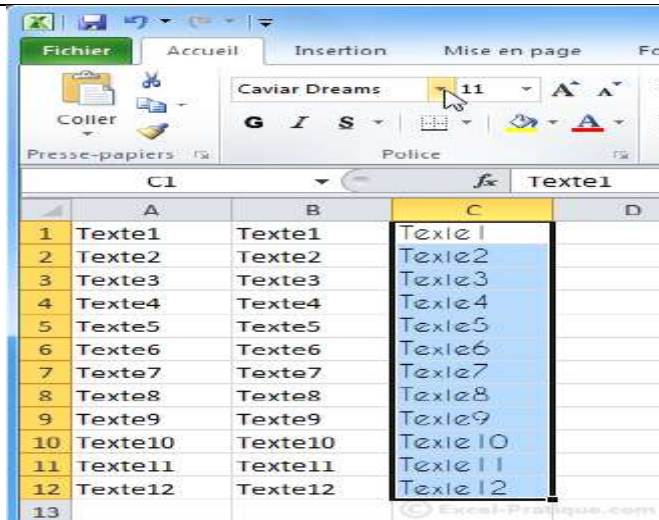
Fichier | Accueil | Insertion | Mise en page | Fo

Coller
Presse-papiers
Caviar Dreams | 11
G I S
Police

C1 | $f_x$ | Texte1

| | A | B | C | D |
|---|---|---|---|---|
| 1 | Texte1 | Texte1 | Texte1 | |
| 2 | Texte2 | Texte2 | Texte2 | |
| 3 | Texte3 | Texte3 | Texte3 | |
| 4 | Texte4 | Texte4 | Texte4 | |
| 5 | Texte5 | Texte5 | Texte5 | |
| 6 | Texte6 | Texte6 | Texte6 | |
| 7 | Texte7 | Texte7 | Texte7 | |
| 8 | Texte8 | Texte8 | Texte8 | |
| 9 | Texte9 | Texte9 | Texte9 | |
| 10 | Texte10 | Texte10 | Texte10 | |
| 11 | Texte11 | Texte11 | Texte11 | |
| 12 | Texte12 | Texte12 | Texte12 | |
| 13 | | | | |

© Excel-Pratique.com